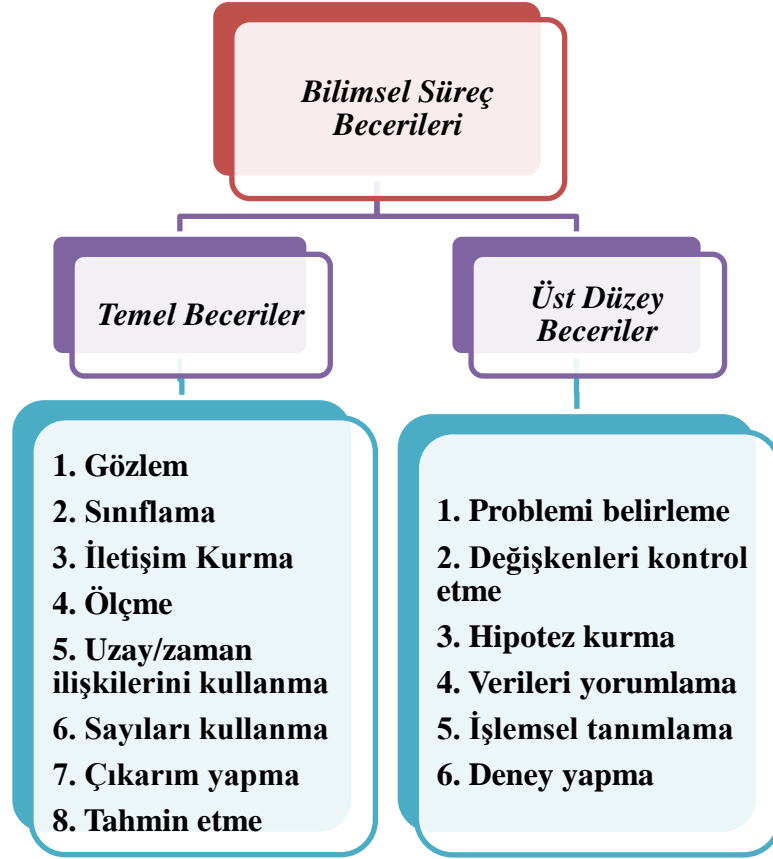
Bilimsel Süreç Becerileri

Temel Beceriler

Üst Düzey Beceriler

1. Gözlem
2. Sınıflama
3. İletişim Kurma
4. Ölçme
5. Uzay/zaman ilişkilerini kullanma
6. Sayıları kullanma
7. Çıkarım yapma
8. Tahmin etme

1. Problemi belirleme
2. Değişkenleri kontrol etme
3. Hipotez kurma
4. Verileri yorumlama
5. İşlemsel tanımlama
6. Deney yapma